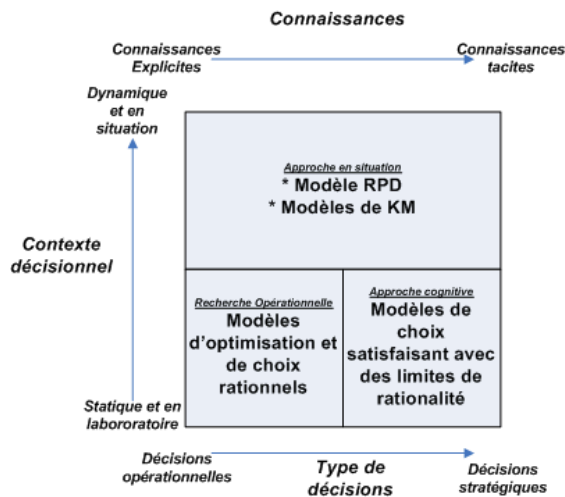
Connaissances

Connaissances Explicites

Connaissances tacites

Dynamique et en situation

Contexte décisionnel

Approche en situation
* Modèle RPD
* Modèles de KM

Recherche Opérationnelle
Modèles d'optimisation et de choix rationnels

Approche cognitive
Modèles de choix satisfaisant avec des limites de rationalité

Statique et en labororatoire

Décisions opérationnelles

Type de décisions

Décisions stratégiques